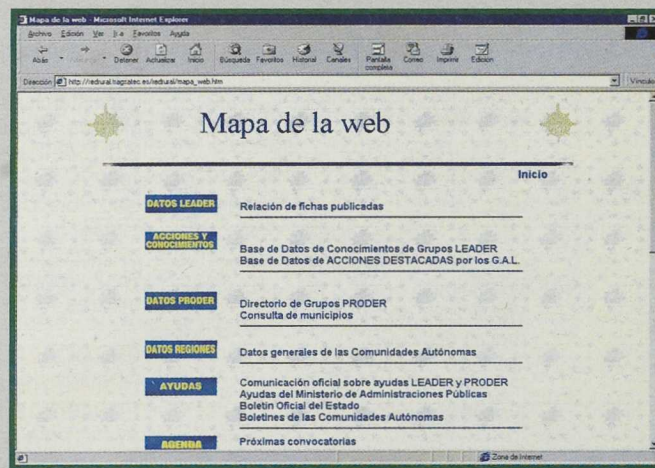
Mapa de la web - Microsoft Internet Explorer

Archivo Edición Ver Ir a Favoritos Ayuda

Atrás Adelante Detener Actualizar Inicio Búsqueda Favoritos Historial Canales Pantalla completa Correo Imprimir Edición

Dirección http://redrural.tragsatec.es/redrural/mapa_web.htm

Vínculos

Mapa de la web

Inicio

DATOS LEADER

Relación de fichas publicadas

ACCIONES Y CONOCIMIENTOS

Base de Datos de Conocimientos de Grupos LEADER
Base de Datos de ACCIONES DESTACADAS por los G.A.L.

DATOS PRODER

Directorio de Grupos PRODER
Consulta de municipios

DATOS REGIONES

Datos generales de las Comunidades Autónomas

AYUDAS

Comunicación oficial sobre ayudas LEADER y PRODER
Ayudas del Ministerio de Administraciones Públicas
Boletín Oficial del Estado
Boletines de las Comunidades Autónomas

AGENDA

Próximas convocatorias

Zona de Internet